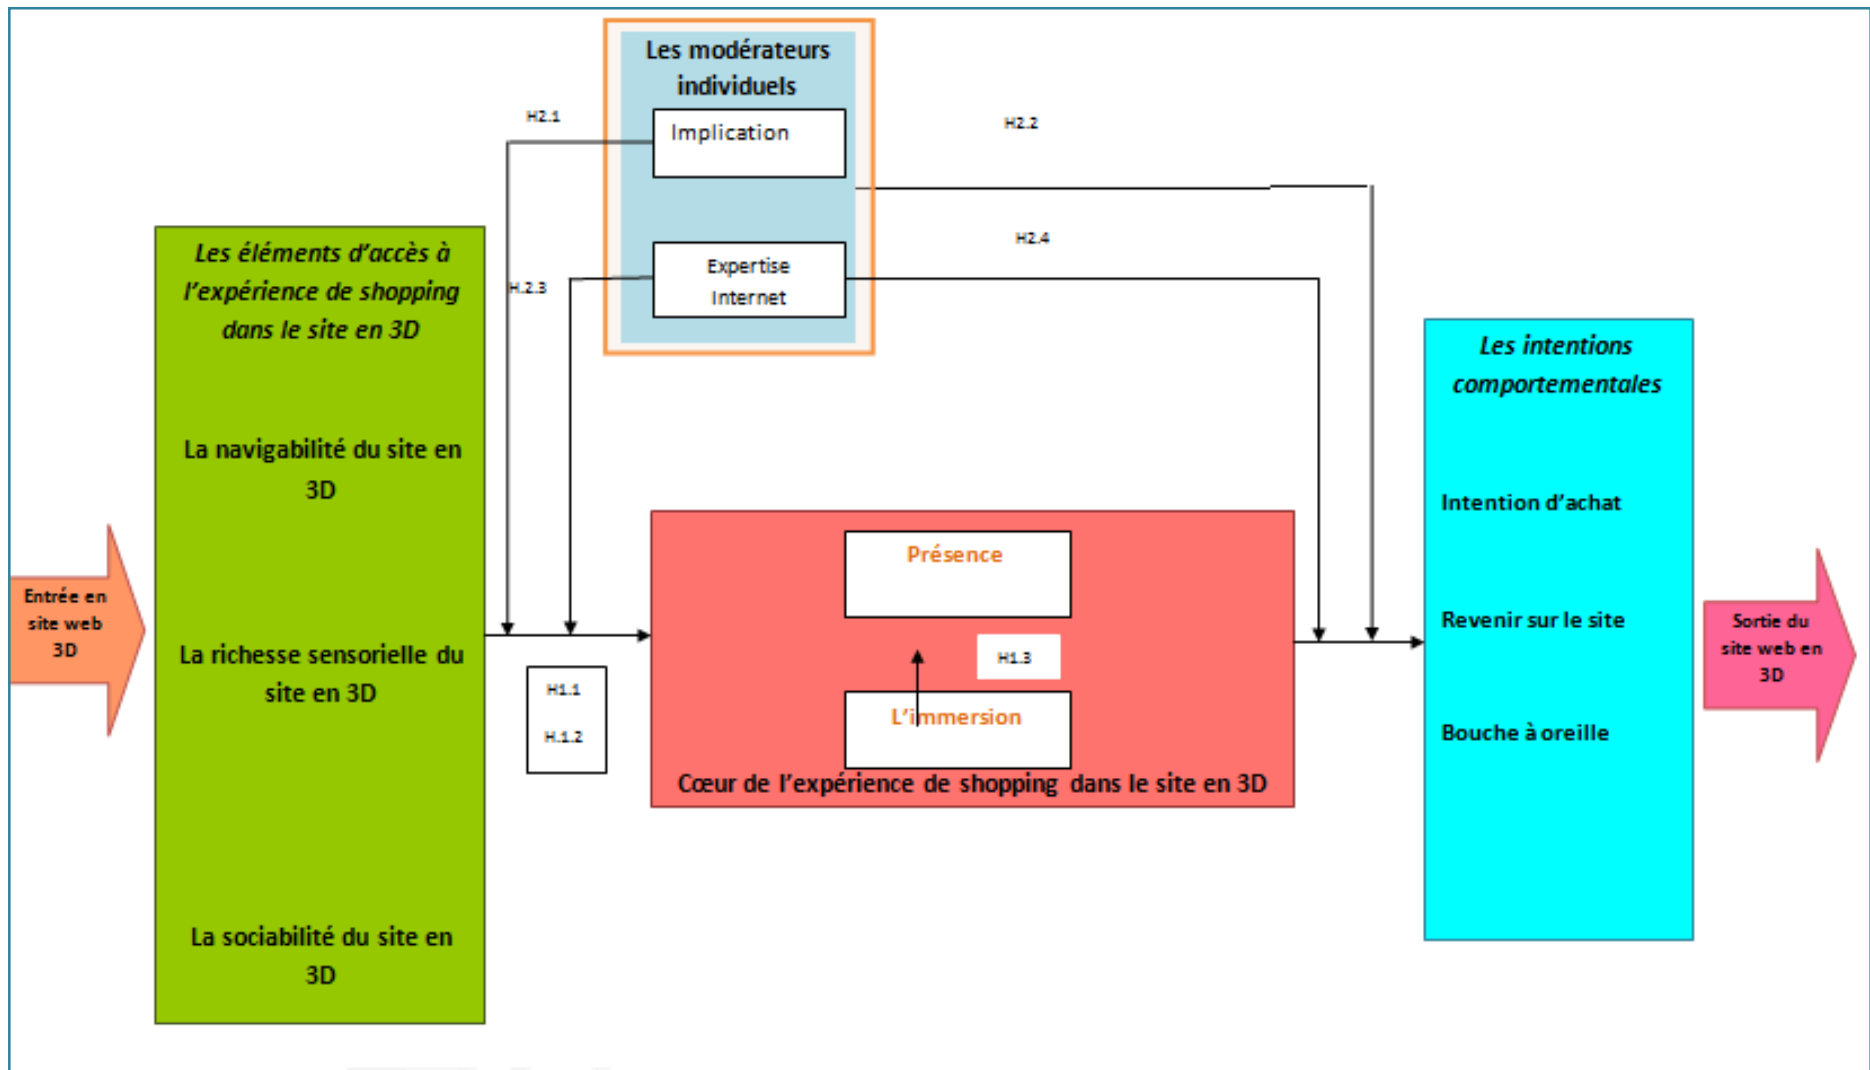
Les modérateurs individuels

Implication

Expertise Internet

H2.1

H2.2

H.2.3

H2.4

Les éléments d'accès à l'expérience de shopping dans le site en 3D

La navigabilité du site en 3D

La richesse sensorielle du site en 3D

La sociabilité du site en 3D

Entrée en site web 3D

H1.1

H.1.2

Présence

H1.3

L'immersion

Cœur de l'expérience de shopping dans le site en 3D

Les intentions comportementales

Intention d'achat

Revenir sur le site

Bouche à oreille

Sortie du site web en 3D